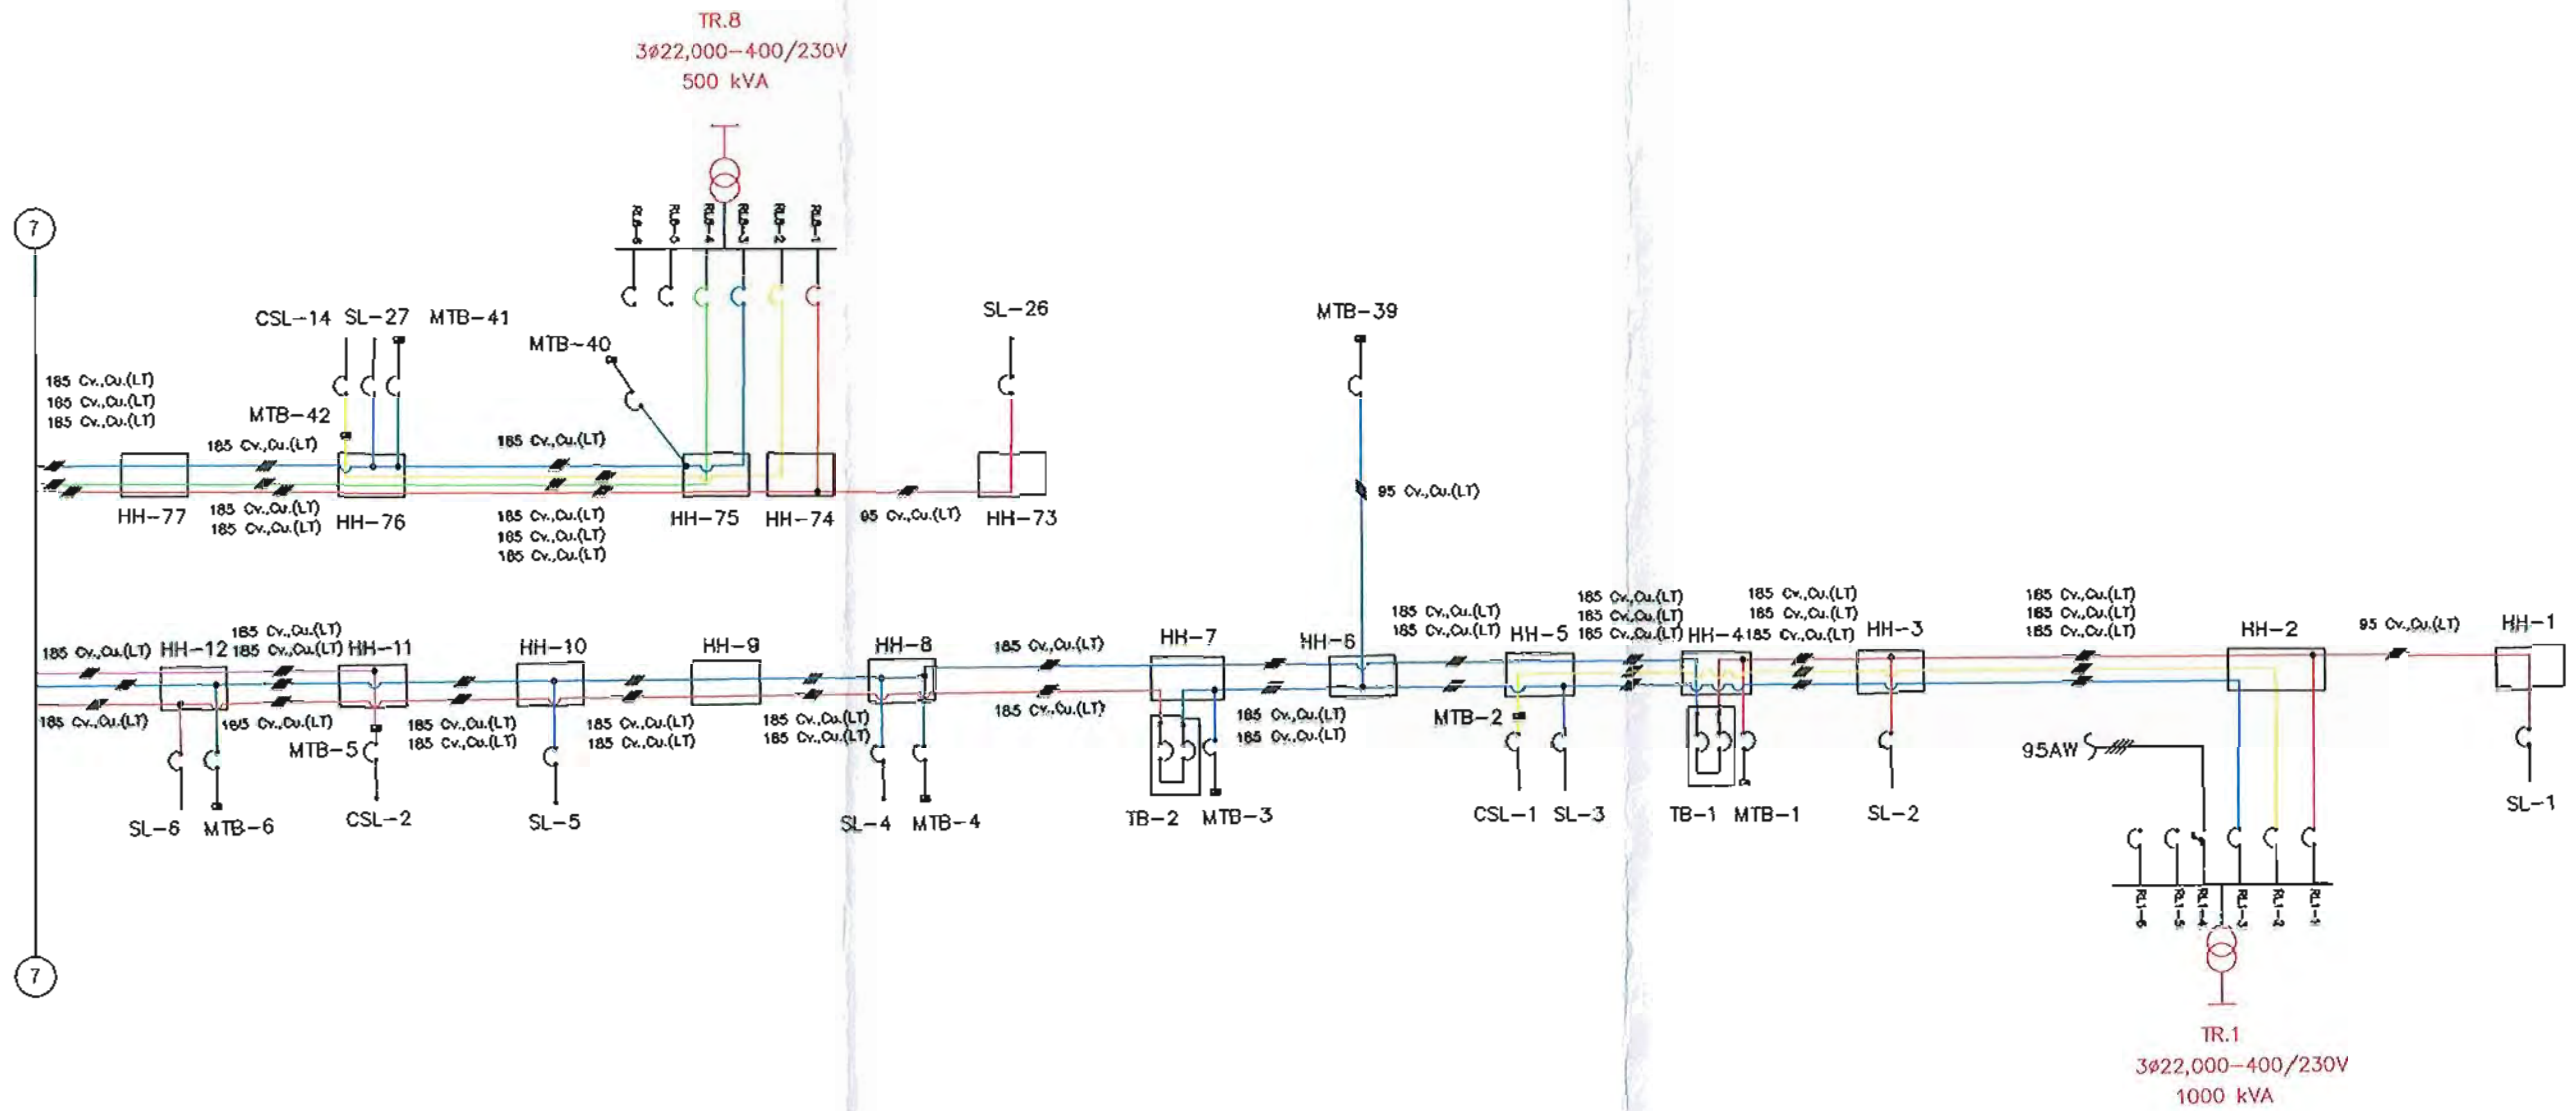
TR.8
3ø22,000–400/230V
500 kVA

RL8-6 RL8-5 RL8-4 RL8-3 RL8-2 RL8-1

7

CSL–14 SL–27 MTB–41

MTB–40

SL–26

MTB–39

185 Cv.,Cu.(LT)
185 Cv.,Cu.(LT)
185 Cv.,Cu.(LT)

MTB–42

185 Cv.,Cu.(LT)

185 Cv.,Cu.(LT)

HH–77

185 Cv.,Cu.(LT)
185 Cv.,Cu.(LT)

HH–76

185 Cv.,Cu.(LT)
185 Cv.,Cu.(LT)
185 Cv.,Cu.(LT)

HH–75 HH–74

95 Cv.,Cu.(LT)

HH–73

95 Cv.,Cu.(LT)

185 Cv.,Cu.(LT)
185 Cv.,Cu.(LT)

185 Cv.,Cu.(LT)
185 Cv.,Cu.(LT)
185 Cv.,Cu.(LT)

185 Cv.,Cu.(LT)
185 Cv.,Cu.(LT)
185 Cv.,Cu.(LT)

185 Cv.,Cu.(LT)
185 Cv.,Cu.(LT)
185 Cv.,Cu.(LT)

95 Cv.,Cu.(LT)

HH–1

185 Cv.,Cu.(LT) HH–12

185 Cv.,Cu.(LT)
185 Cv.,Cu.(LT) HH–11

HH–10 HH–9 HH–8

185 Cv.,Cu.(LT)

HH–7 HH–6 HH–5 HH–4 HH–3 HH–2

185 Cv.,Cu.(LT)

185 Cv.,Cu.(LT)

MTB–5

185 Cv.,Cu.(LT)
185 Cv.,Cu.(LT)

185 Cv.,Cu.(LT)
185 Cv.,Cu.(LT)

185 Cv.,Cu.(LT)
185 Cv.,Cu.(LT)

185 Cv.,Cu.(LT)

185 Cv.,Cu.(LT)
185 Cv.,Cu.(LT)

MTB–2

95AW

SL–6 MTB–6 CSL–2 SL–5 SL–4 MTB–4 TB–2 MTB–3 CSL–1 SL–3 TB–1 MTB–1 SL–2 SL–1

7

RL1-6 RL1-5 RL1-4 RL1-3 RL1-2 RL1-1

TR.1
3ø22,000–400/230V
1000 kVA